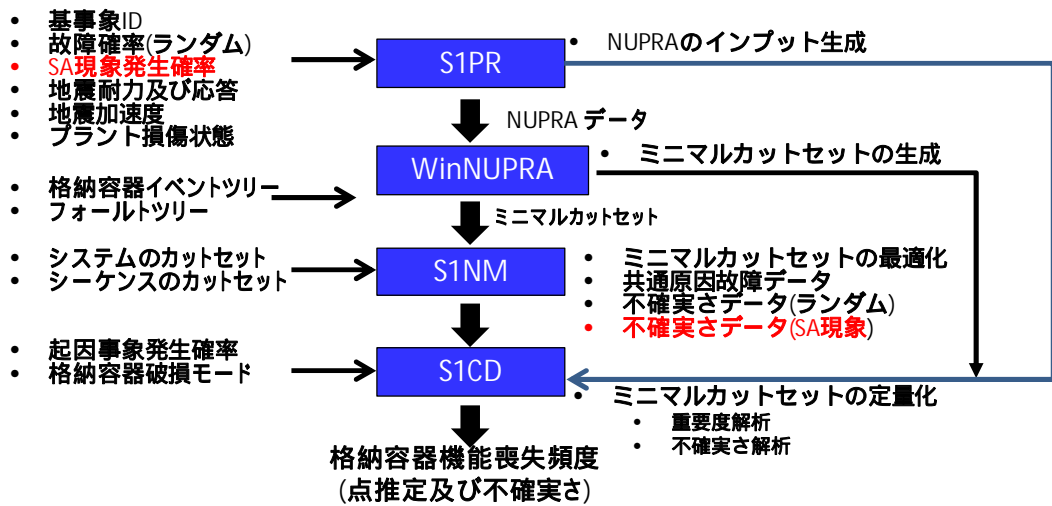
- 基事象ID
- 故障確率(ランダム)
- SA現象発生確率
- 地震耐力及び応答
- 地震加速度
- プラント損傷状態

S1PR

- NUPRAのインプット生成

NUPRA データ

WinNUPRA

- ミニマルカットセットの生成

- 格納容器イベントツリー
- フォールトツリー

ミニマルカットセット

- システムのカットセット
- シーケンスのカットセット

S1NM

- ミニマルカットセットの最適化
- 共通原因故障データ
- 不確実さデータ(ランダム)
- 不確実さデータ(SA現象)

- 起因事象発生確率
- 格納容器破損モード

S1CD

- ミニマルカットセットの定量化
  - 重要度解析
  - 不確実さ解析

格納容器機能喪失頻度
(点推定及び不確実さ)